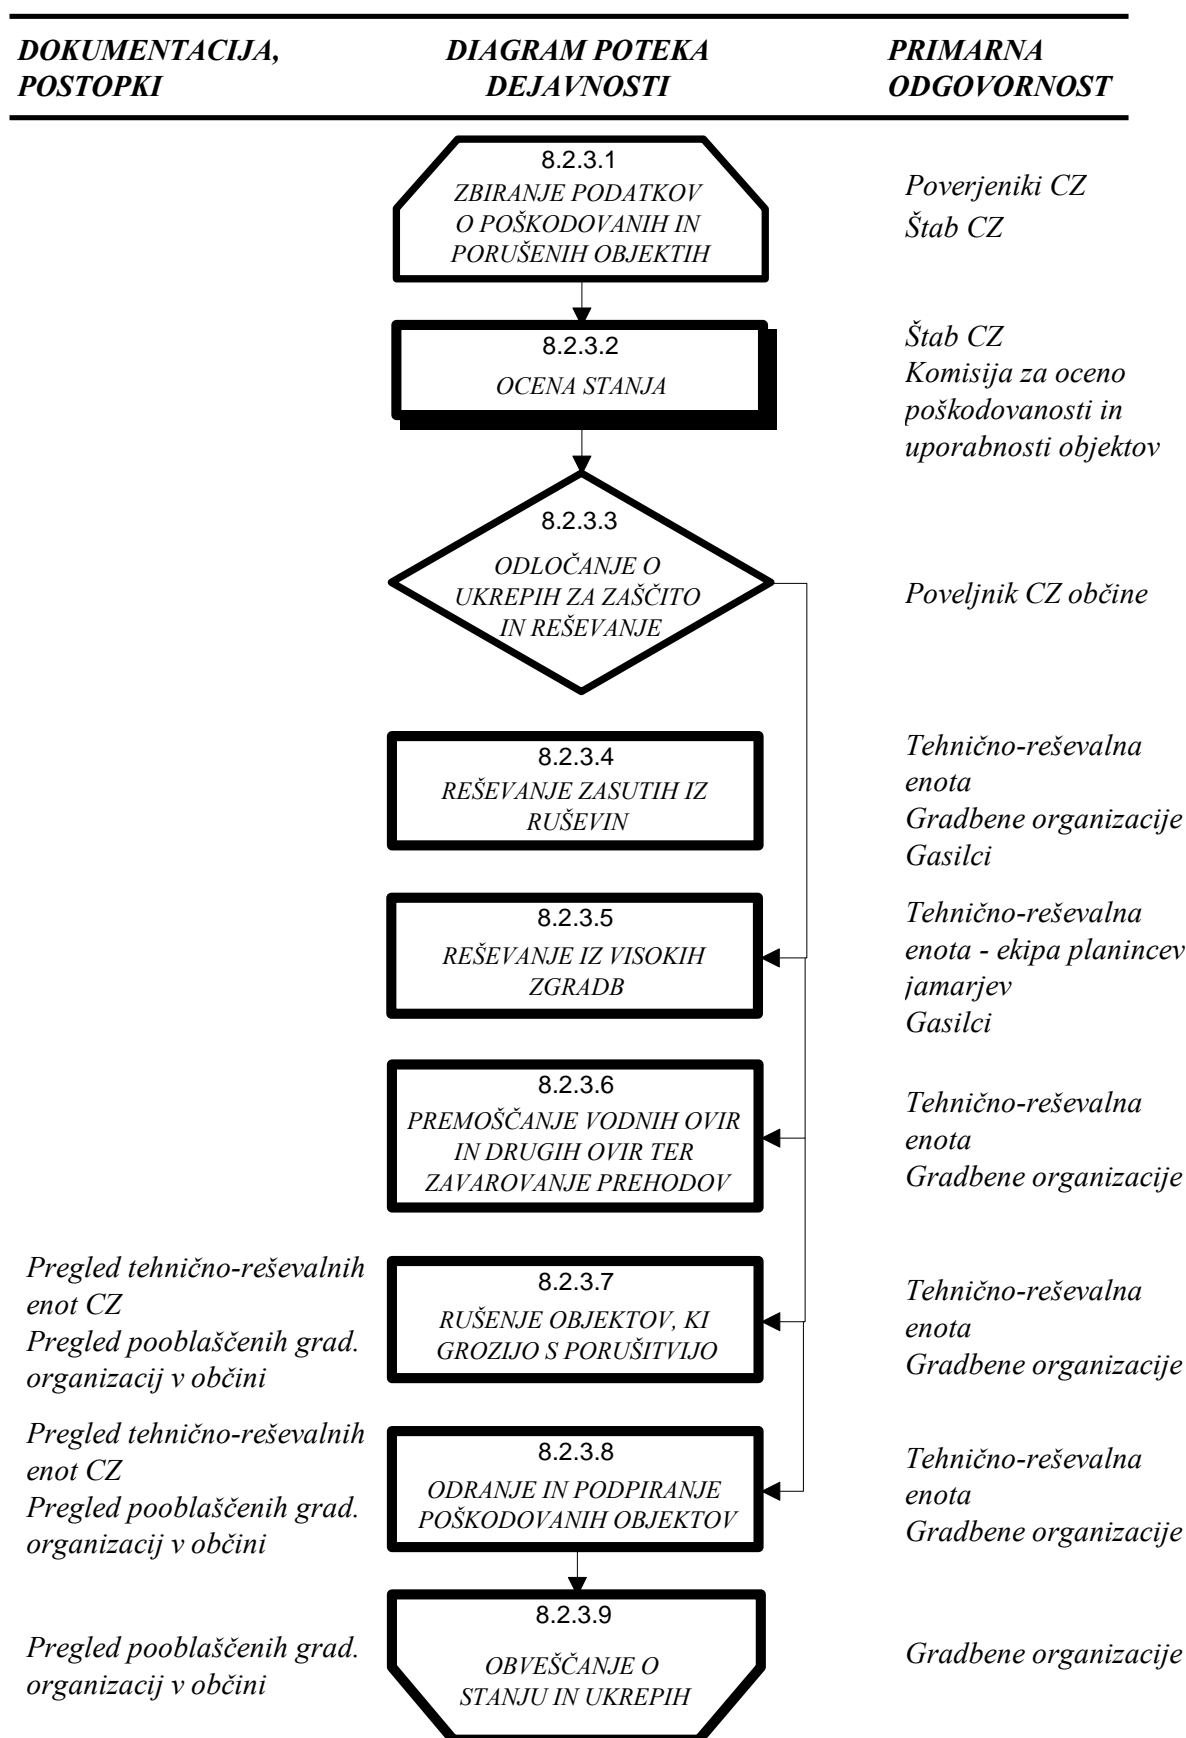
DOKUMENTACIJA, POSTOPKI

DIAGRAM POTEKA DEJAVNOSTI

PRIMARNA ODGOVORNOST

8.2.3.1
ZBIRANJE PODATKOV O POŠKODOVANIH IN PORUŠENIH OBJEKTIH

Poverjeniki CZ
Štab CZ

8.2.3.2
OCENA STANJA

Štab CZ
Komisija za oceno poškodovanosti in uporabnosti objektov

8.2.3.3
ODLOČANJE O UKREPIH ZA ZAŠČITO IN REŠEVANJE

Poveljnik CZ občine

8.2.3.4
REŠEVANJE ZASUTIH IZ RUŠEVIN

Tehnično-reševalna enota
Gradbene organizacije
Gasilci

8.2.3.5
REŠEVANJE IZ VISOKIH ZGRADB

Tehnično-reševalna enota - ekipa planincev jamarjev
Gasilci

8.2.3.6
PREMOŠČANJE VODNIH OVIR IN DRUGIH OVIR TER ZAVAROVANJE PREHODOV

Tehnično-reševalna enota
Gradbene organizacije

Pregled tehnično-reševalnih enot CZ
Pregled pooblaščenih grad. organizacij v občini

8.2.3.7
RUŠENJE OBJEKTOV, KI GROZIJO S PORUŠITVIJO

Tehnično-reševalna enota
Gradbene organizacije

Pregled tehnično-reševalnih enot CZ
Pregled pooblaščenih grad. organizacij v občini

8.2.3.8
ODRANJE IN PODPIRANJE POŠKODOVANIH OBJEKTOV

Tehnično-reševalna enota
Gradbene organizacije

Pregled pooblaščenih grad. organizacij v občini

8.2.3.9
OBVEŠČANJE O STANJU IN UKREPIH

Gradbene organizacije